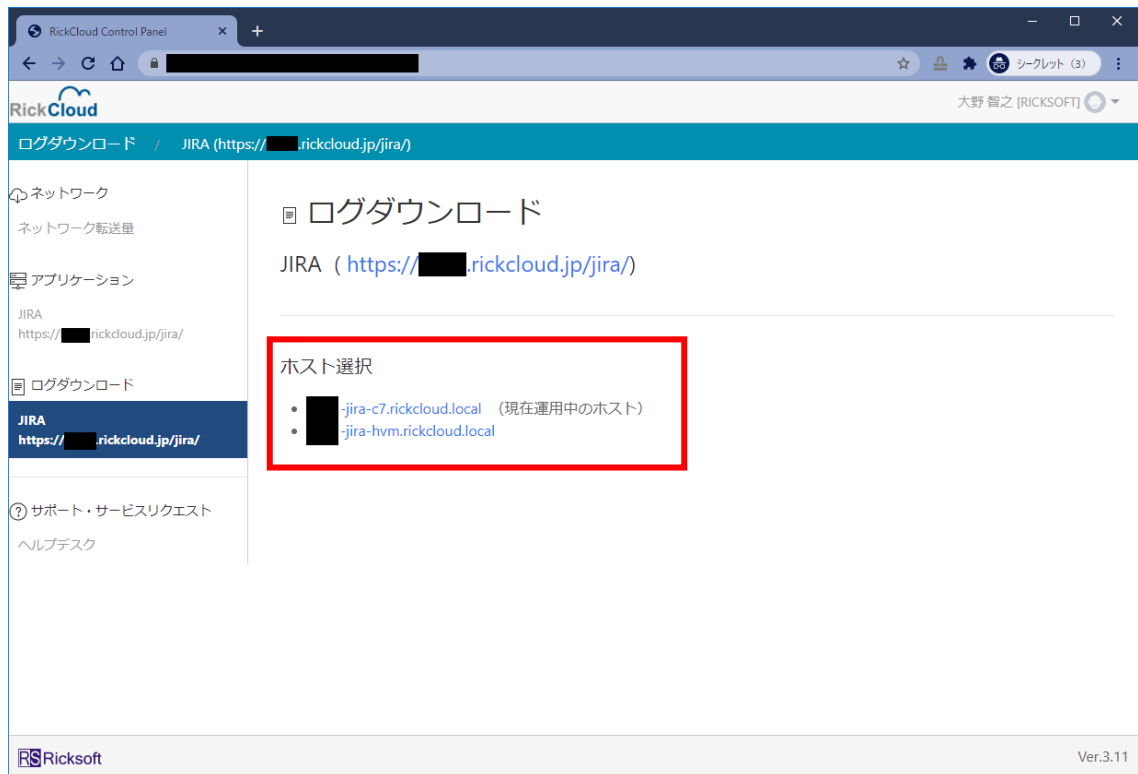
RickCloud Control Panel

シークレット (3)

RickCloud

大野 智之 [RICKSOFT]

ログダウンロード / JIRA (https://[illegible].rickcloud.jp/jira/)

ネットワーク

ネットワーク転送量

アプリケーション

JIRA
https://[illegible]rickcloud.jp/jira/

ログダウンロード

JIRA
https://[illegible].rickcloud.jp/jira/

サポート・サービスリクエスト

ヘルプデスク

ログダウンロード

JIRA ( https://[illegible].rickcloud.jp/jira/)

ホスト選択

- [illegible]-jira-c7.rickcloud.local (現在運用中のホスト)
- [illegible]-jira-hvm.rickcloud.local

RS Ricksoft

Ver.3.11